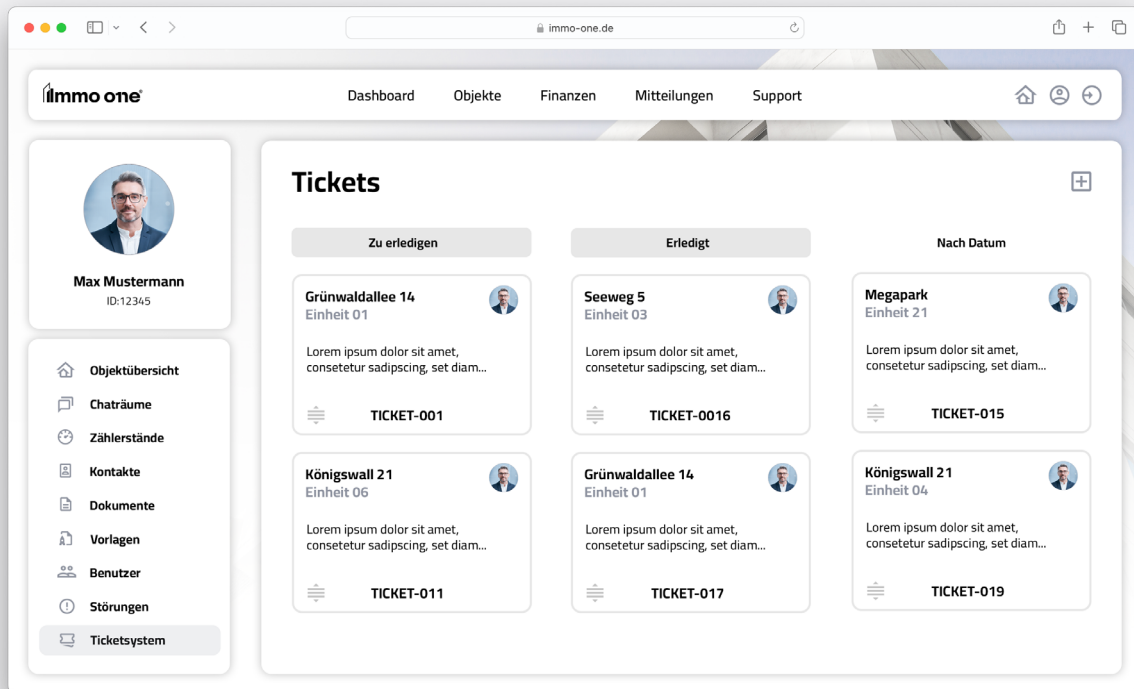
immo-one.de

immo one

Dashboard
Objekte
Finanzen
Mitteilungen
Support

Max Mustermann
ID:12345

Objektübersicht
Chaträume
Zählerstände
Kontakte
Dokumente
Vorlagen
Benutzer
Störungen
Ticketsystem

Tickets

Zu erledigen

Grünwaldallee 14
Einheit 01
Lorem ipsum dolor sit amet, consetetur sadipscing, set diam...
TICKET-001

Königswall 21
Einheit 06
Lorem ipsum dolor sit amet, consetetur sadipscing, set diam...
TICKET-011

Erledigt

Seeweg 5
Einheit 03
Lorem ipsum dolor sit amet, consetetur sadipscing, set diam...
TICKET-0016

Grünwaldallee 14
Einheit 01
Lorem ipsum dolor sit amet, consetetur sadipscing, set diam...
TICKET-017

Nach Datum

Megapark
Einheit 21
Lorem ipsum dolor sit amet, consetetur sadipscing, set diam...
TICKET-015

Königswall 21
Einheit 04
Lorem ipsum dolor sit amet, consetetur sadipscing, set diam...
TICKET-019